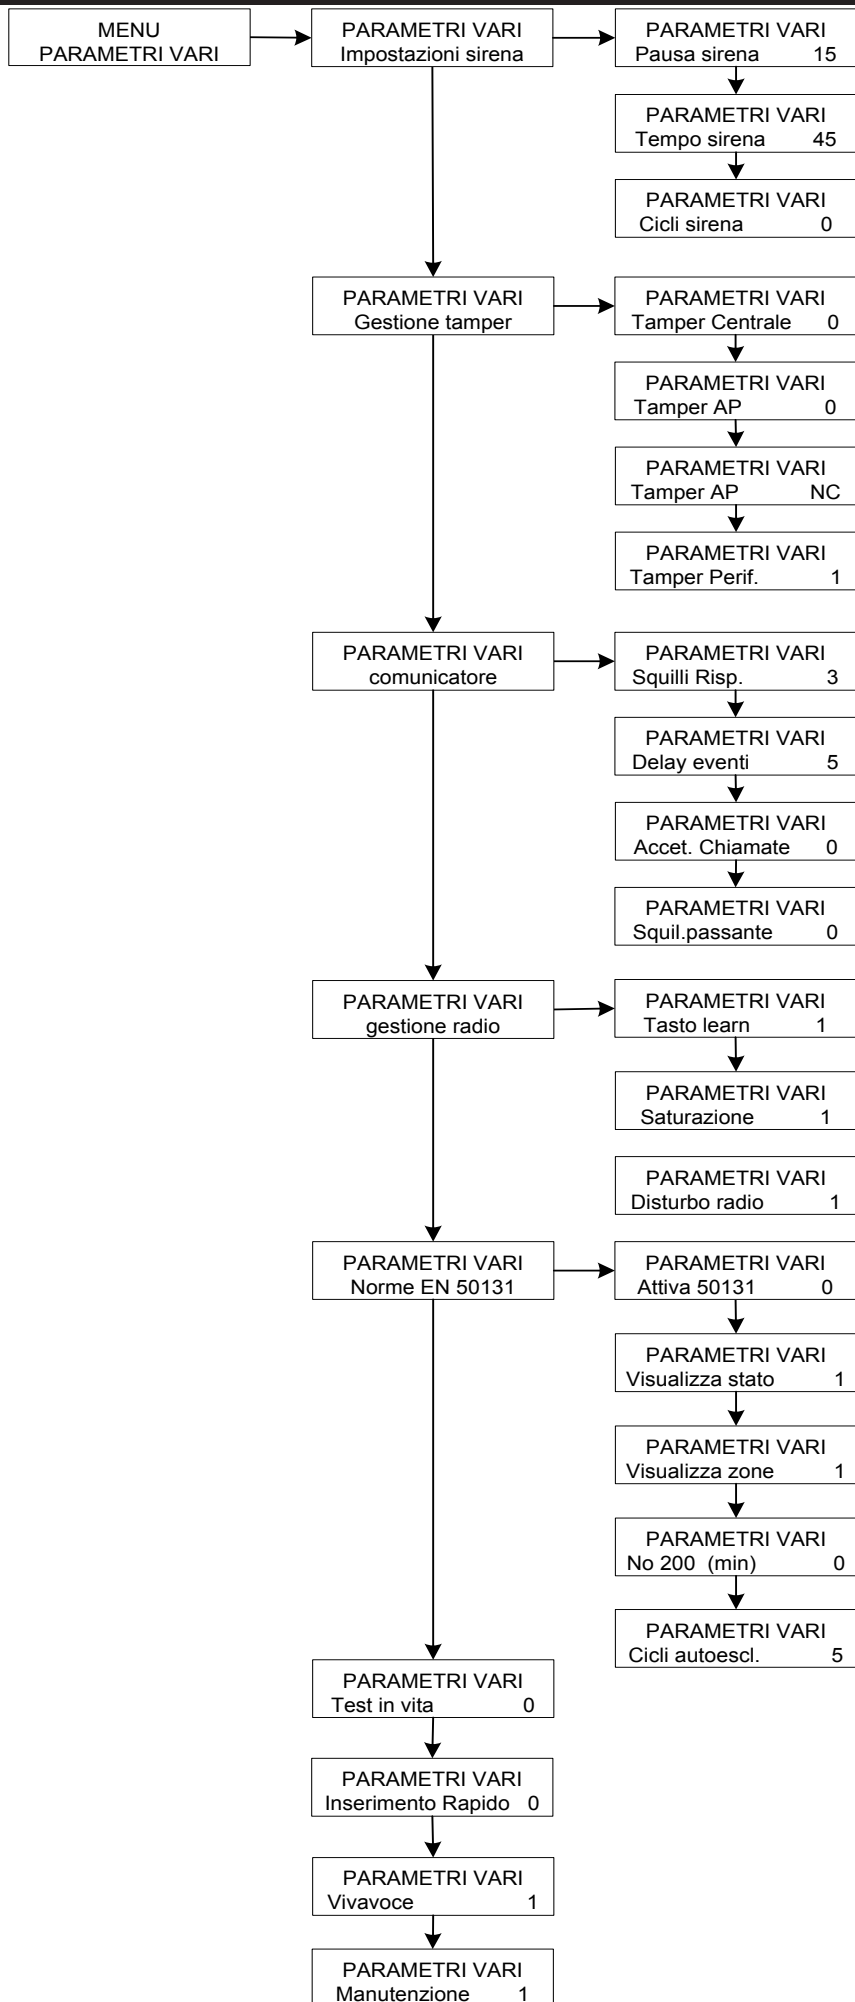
MENU
PARAMETRI VARI

PARAMETRI VARI
Impostazioni sirena

PARAMETRI VARI
Pausa sirena 15

PARAMETRI VARI
Tempo sirena 45

PARAMETRI VARI
Cicli sirena 0

PARAMETRI VARI
Gestione tamper

PARAMETRI VARI
Tamper Centrale 0

PARAMETRI VARI
Tamper AP 0

PARAMETRI VARI
Tamper AP NC

PARAMETRI VARI
Tamper Perif. 1

PARAMETRI VARI
comunicatore

PARAMETRI VARI
Squilli Risp. 3

PARAMETRI VARI
Delay eventi 5

PARAMETRI VARI
Accet. Chiamate 0

PARAMETRI VARI
Squil.passante 0

PARAMETRI VARI
gestione radio

PARAMETRI VARI
Tasto learn 1

PARAMETRI VARI
Saturazione 1

PARAMETRI VARI
Disturbo radio 1

PARAMETRI VARI
Norme EN 50131

PARAMETRI VARI
Attiva 50131 0

PARAMETRI VARI
Visualizza stato 1

PARAMETRI VARI
Visualizza zone 1

PARAMETRI VARI
No 200 (min) 0

PARAMETRI VARI
Cicli autoescl. 5

PARAMETRI VARI
Test in vita 0

PARAMETRI VARI
Inserimento Rapido 0

PARAMETRI VARI
Vivavoce 1

PARAMETRI VARI
Manutenzione 1